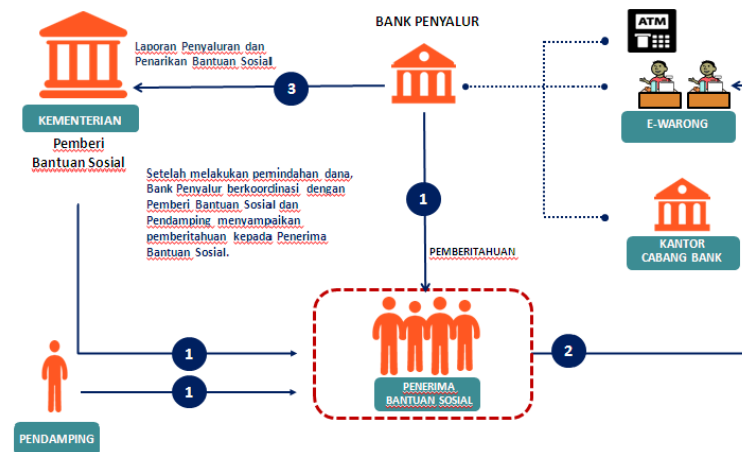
BANK PENYALUR

ATM

Laporan Penyaluran dan Penarikan Bantuan Sosial

3

KEMENTERIAN

Pemberi Bantuan Sosial

E-WARONG

Setelah melakukan pemindahan dana, Bank Penyalur berkoordinasi dengan Pemberi Bantuan Sosial dan Pendamping menyampaikan pemberitahuan kepada Penerima Bantuan Sosial.

1

PEMBERITAHUAN

KANTOR CABANG BANK

1

1

2

PENERIMA BANTUAN SOSIAL

PENDAMPING